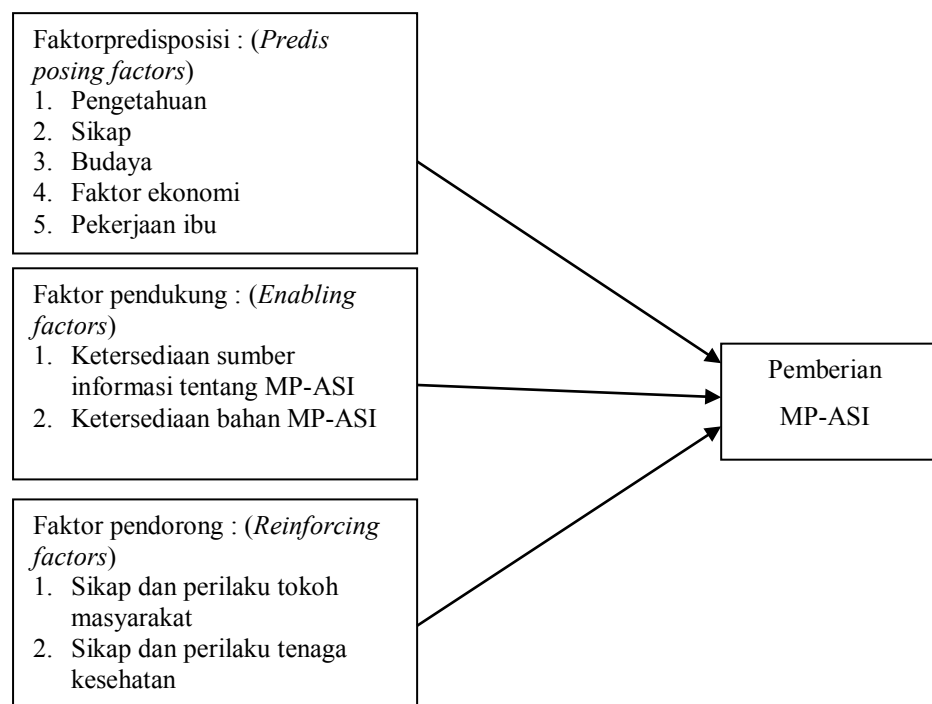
Faktorpredisposisi : (Predis posing factors)
1. Pengetahuan
2. Sikap
3. Budaya
4. Faktor ekonomi
5. Pekerjaan ibu

Faktor pendukung : (Enabling factors)
1. Ketersediaan sumber informasi tentang MP-ASI
2. Ketersediaan bahan MP-ASI

Faktor pendorong : (Reinforcing factors)
1. Sikap dan perilaku tokoh masyarakat
2. Sikap dan perilaku tenaga kesehatan

Pemberian MP-ASI